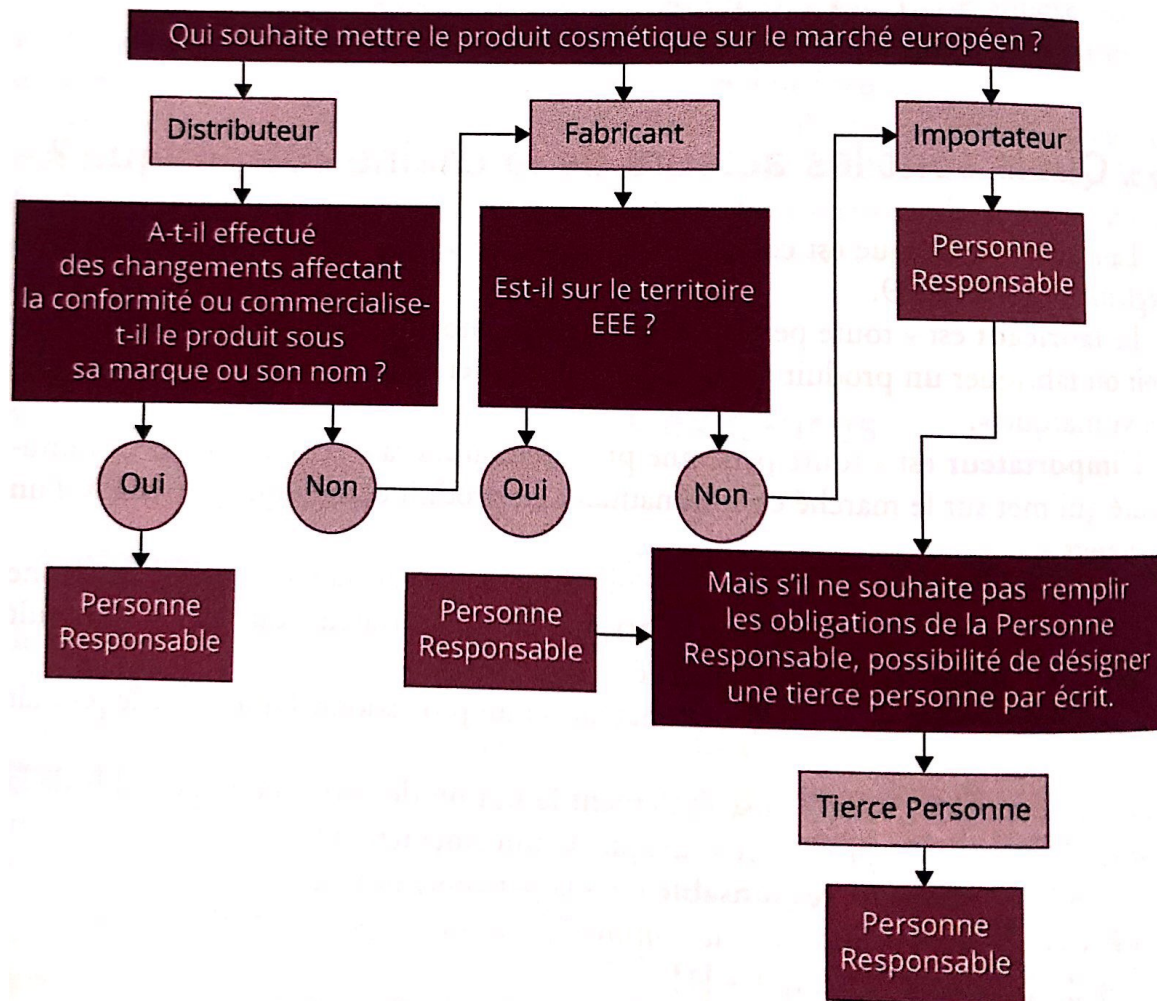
Qui souhaite mettre le produit cosmétique sur le marché européen ?

Distributeur

A-t-il effectué des changements affectant la conformité ou commercialise-t-il le produit sous sa marque ou son nom ?

Oui

Non

Personne Responsable

Fabricant

Est-il sur le territoire EEE ?

Oui

Non

Personne Responsable

Importateur

Personne Responsable

Mais s'il ne souhaite pas remplir les obligations de la Personne Responsable, possibilité de désigner une tierce personne par écrit.

Tierce Personne

Personne Responsable